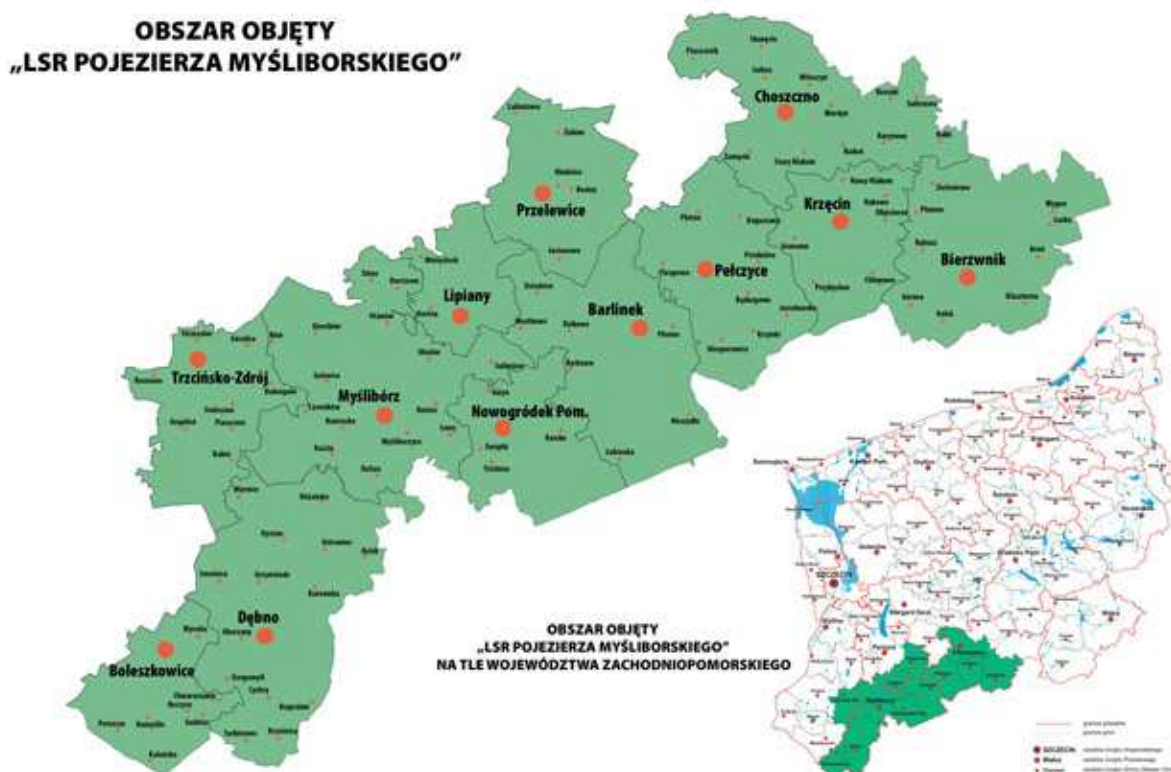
OBSZAR OBJĘTY
„LSR POJEZIERZA MYŚLIBORSKIEGO"

Choszczno
Przelewice
Krzęcin
Pełczyce
Bierzwnik
Lipiany
Barlinek
Trzcińsko-Zdrój
Myślibórz
Nowogródek Pom.
Dębno
Boleszkowice

OBSZAR OBJĘTY
„LSR POJEZIERZA MYŚLIBORSKIEGO"
NA TLE WOJEWÓDZTWA ZACHODNIOPOMORSKIEGO

SZCZECIN
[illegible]